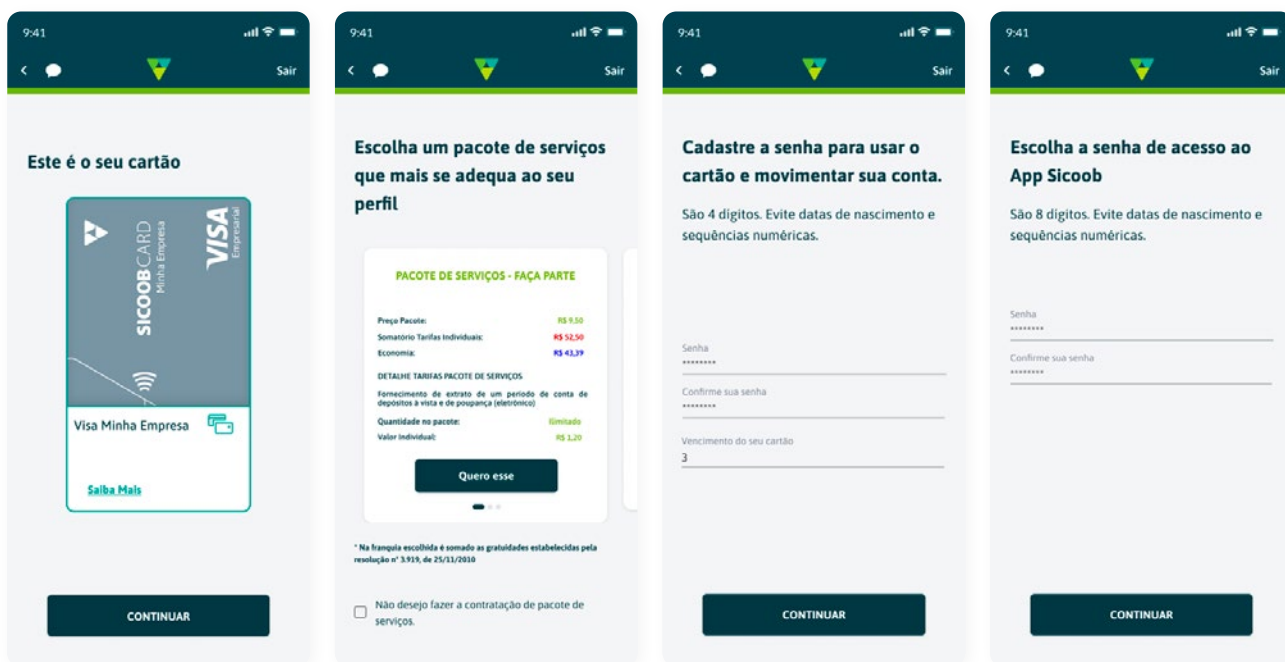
9:41

Sair

Este é o seu cartão

SICOOBCARD Minha Empresa

VISA Empresarial

Visa Minha Empresa

Saiba Mais

CONTINUAR

9:41

Sair

Escolha um pacote de serviços que mais se adequa ao seu perfil

PACOTE DE SERVIÇOS - FAÇA PARTE

Preço Pacote: R$ 9,50

Somatório Tarifas Individuais: R$ 52,50

Economia: R$ 43,39

DETALHE TARIFAS PACOTE DE SERVIÇOS

Fornecimento de extrato de um período de conta de depósitos à vista e de poupança (eletrônico)

Quantidade no pacote: Ilimitado

Valor individual: R$ 1,20

Quero esse

* Na franquia escolhida é somado as gratuidades estabelecidas pela resolução nº 3.919, de 25/11/2010

Não desejo fazer a contratação de pacote de serviços.

9:41

Sair

Cadastre a senha para usar o cartão e movimentar sua conta.

São 4 dígitos. Evite datas de nascimento e sequências numéricas.

Senha
********

Confirme sua senha
********

Vencimento do seu cartão
3

CONTINUAR

9:41

Sair

Escolha a senha de acesso ao App Sicoob

São 8 dígitos. Evite datas de nascimento e sequências numéricas.

Senha
********

Confirme sua senha
********

CONTINUAR